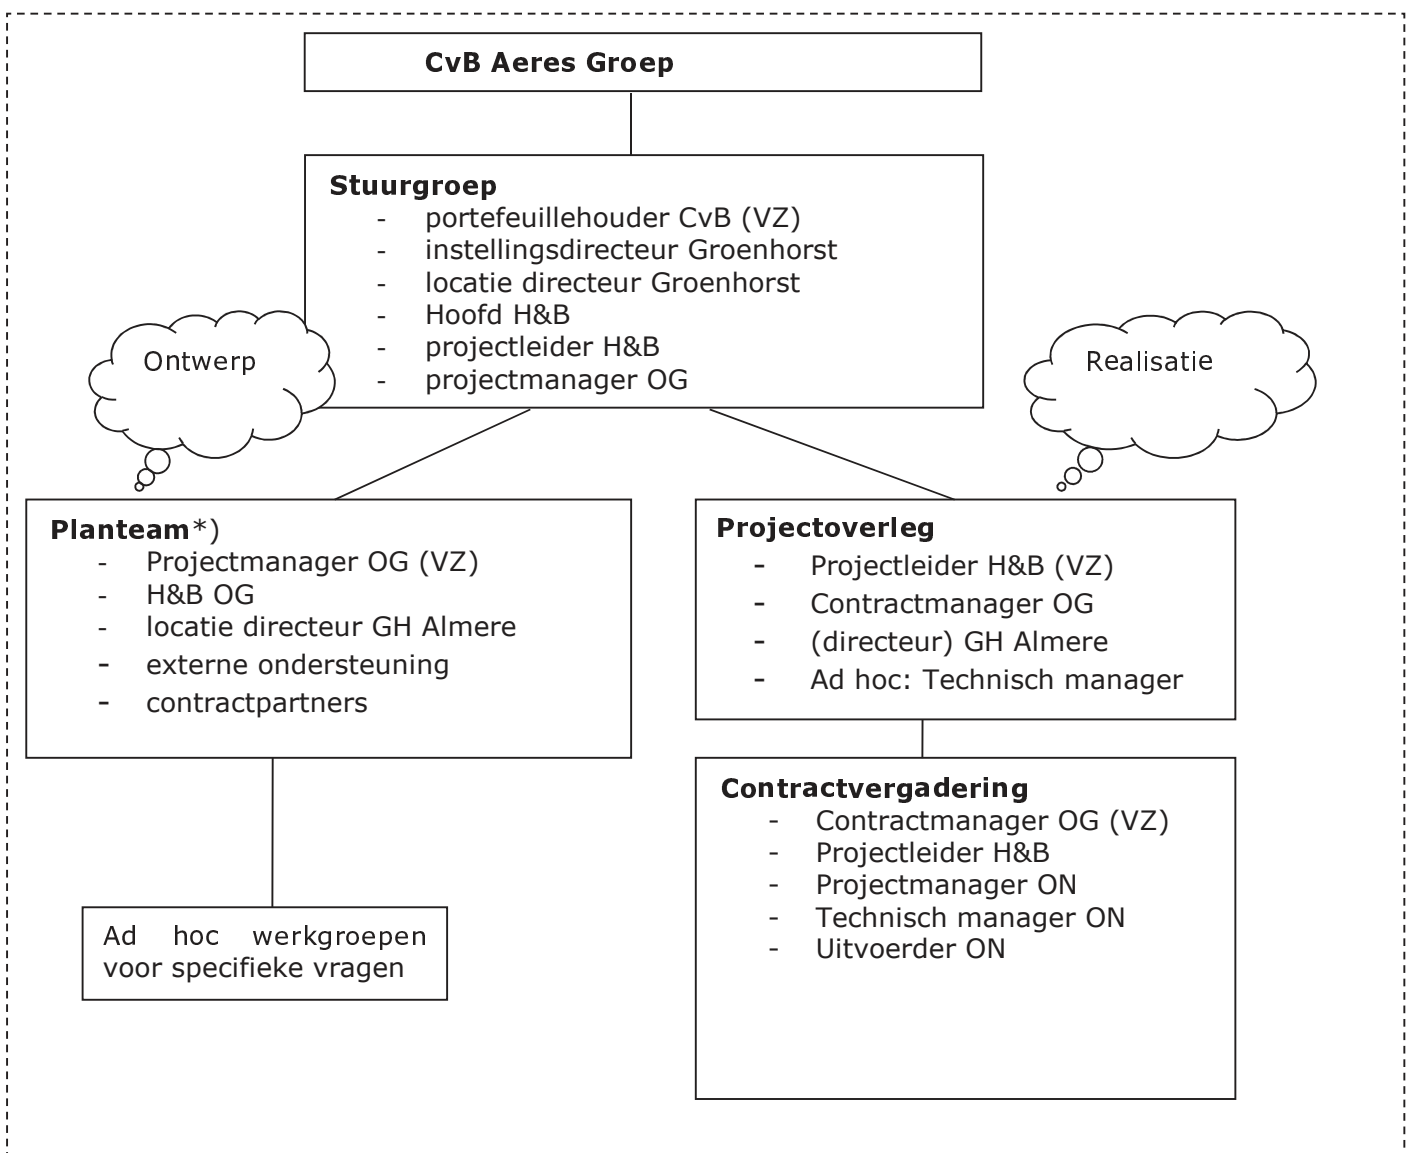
CvB Aeres Groep

Stuurgroep
- portefeuillehouder CvB (VZ)
- instellingsdirecteur Groenhorst
- locatie directeur Groenhorst
- Hoofd H&B
- projectleider H&B
- projectmanager OG

Ontwerp

Realisatie

Planteam*)
- Projectmanager OG (VZ)
- H&B OG
- locatie directeur GH Almere
- externe ondersteuning
- contractpartners

Projectoverleg
- Projectleider H&B (VZ)
- Contractmanager OG
- (directeur) GH Almere
- Ad hoc: Technisch manager

Ad hoc werkgroepen voor specifieke vragen

Contractvergadering
- Contractmanager OG (VZ)
- Projectleider H&B
- Projectmanager ON
- Technisch manager ON
- Uitvoerder ON